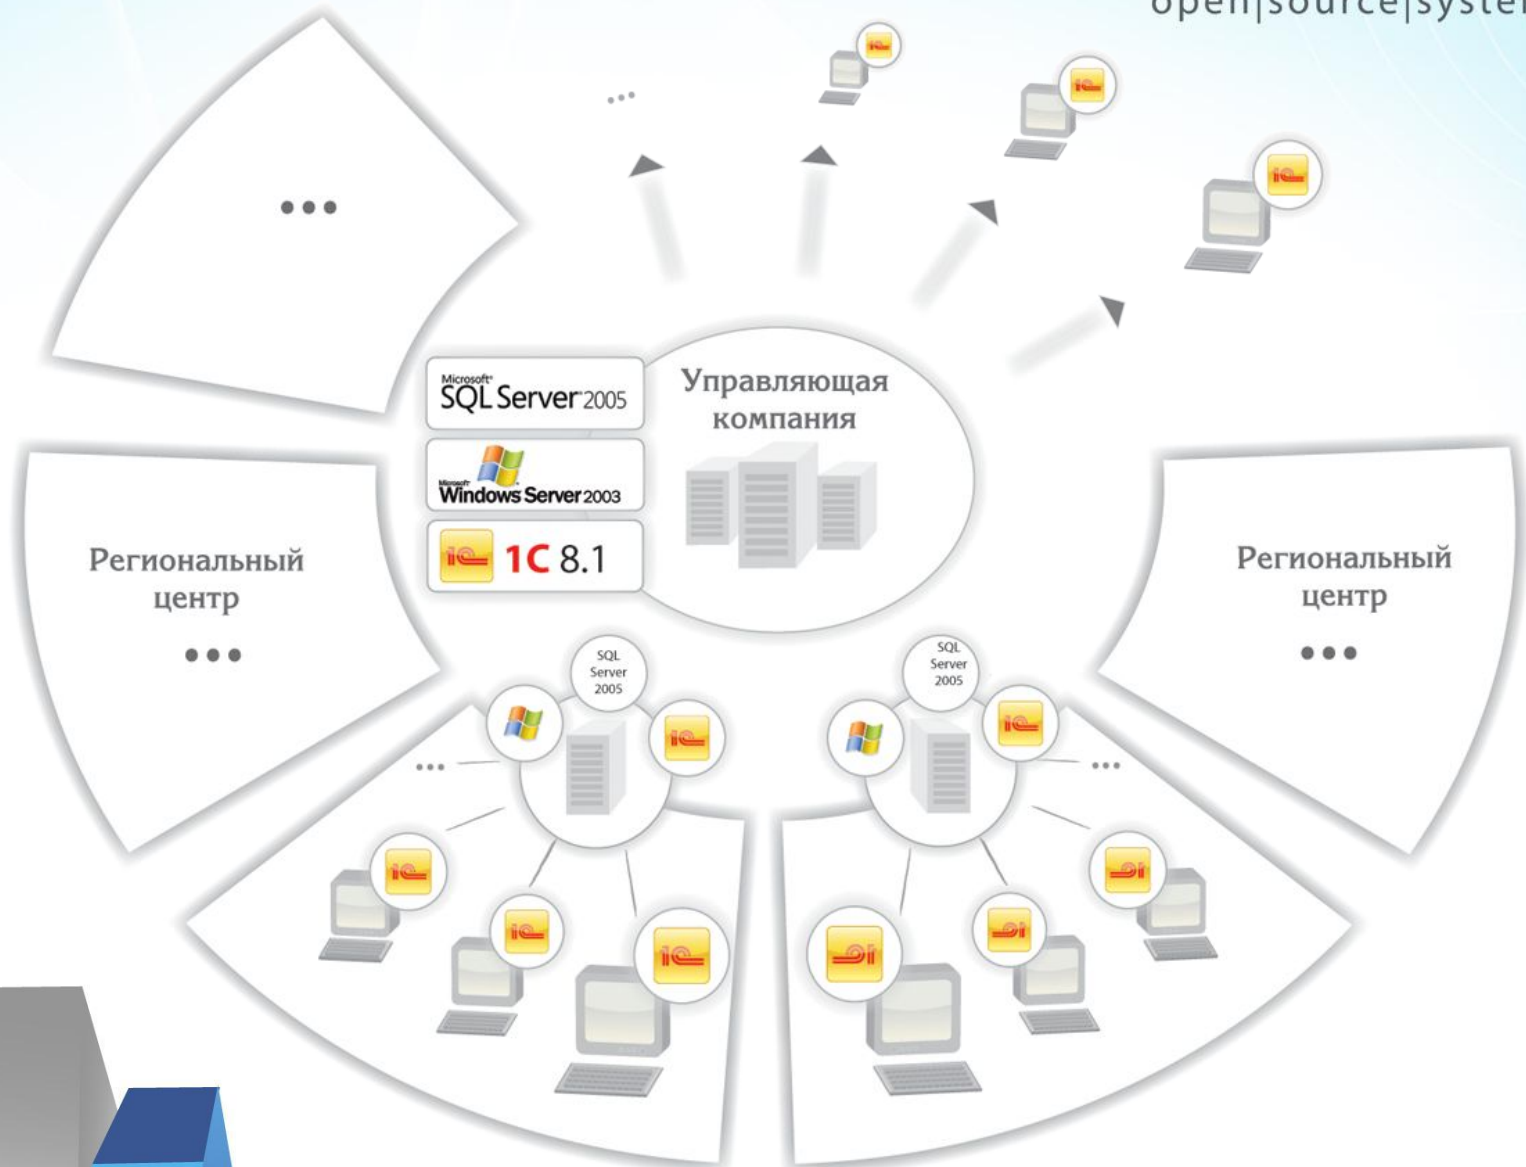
open|source|syster

...

...

Microsoft SQL Server 2005

Microsoft Windows Server 2003

1C 8.1

Управляющая компания

Региональный центр

...

Региональный центр

...

SQL Server 2005

...

SQL Server 2005

...